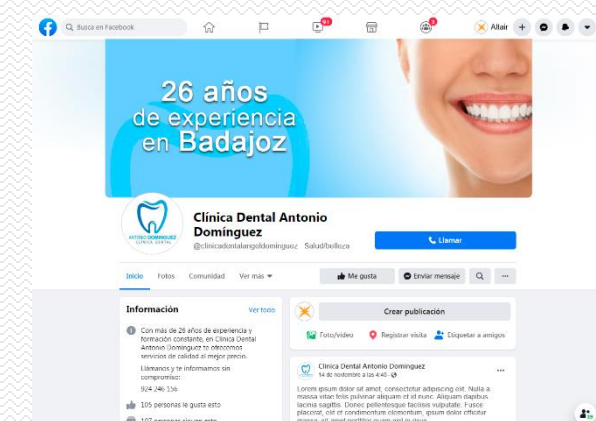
Busca en Facebook

9+

Altair

26 años de experiencia en Badajoz

ANTONIO DOMÍNGUEZ CLÍNICA DENTAL

Clínica Dental Antonio Domínguez

@clinicadentalantoniodominguez · Salud/belleza

Llamar

Inicio Fotos Comunidad Ver más

Me gusta Enviar mensaje ...

Información Ver todo

Con más de 26 años de experiencia y formación constante, en Clínica Dental Antonio Domínguez te ofrecemos servicios de calidad al mejor precio.

Llámanos y te informamos sin compromiso:

924 246 156

105 personas les gusta esto

Crear publicación

Foto/video Registrar visita Etiquetar a amigos

Clínica Dental Antonio Domínguez
14 de noviembre a las 4:40

Lorem ipsum dolor sit amet, consectetur adipiscing elit. Nulla a massa vitae felis pulvinar aliquam et id nunc. Aliquam dapibus lacinia sagittis. Donec pellentesque facilisis vulputate. Fusce placerat, elit et condimentum elementum, ipsum dolor efficitur massa, sit amet porttitor augue est in risus.